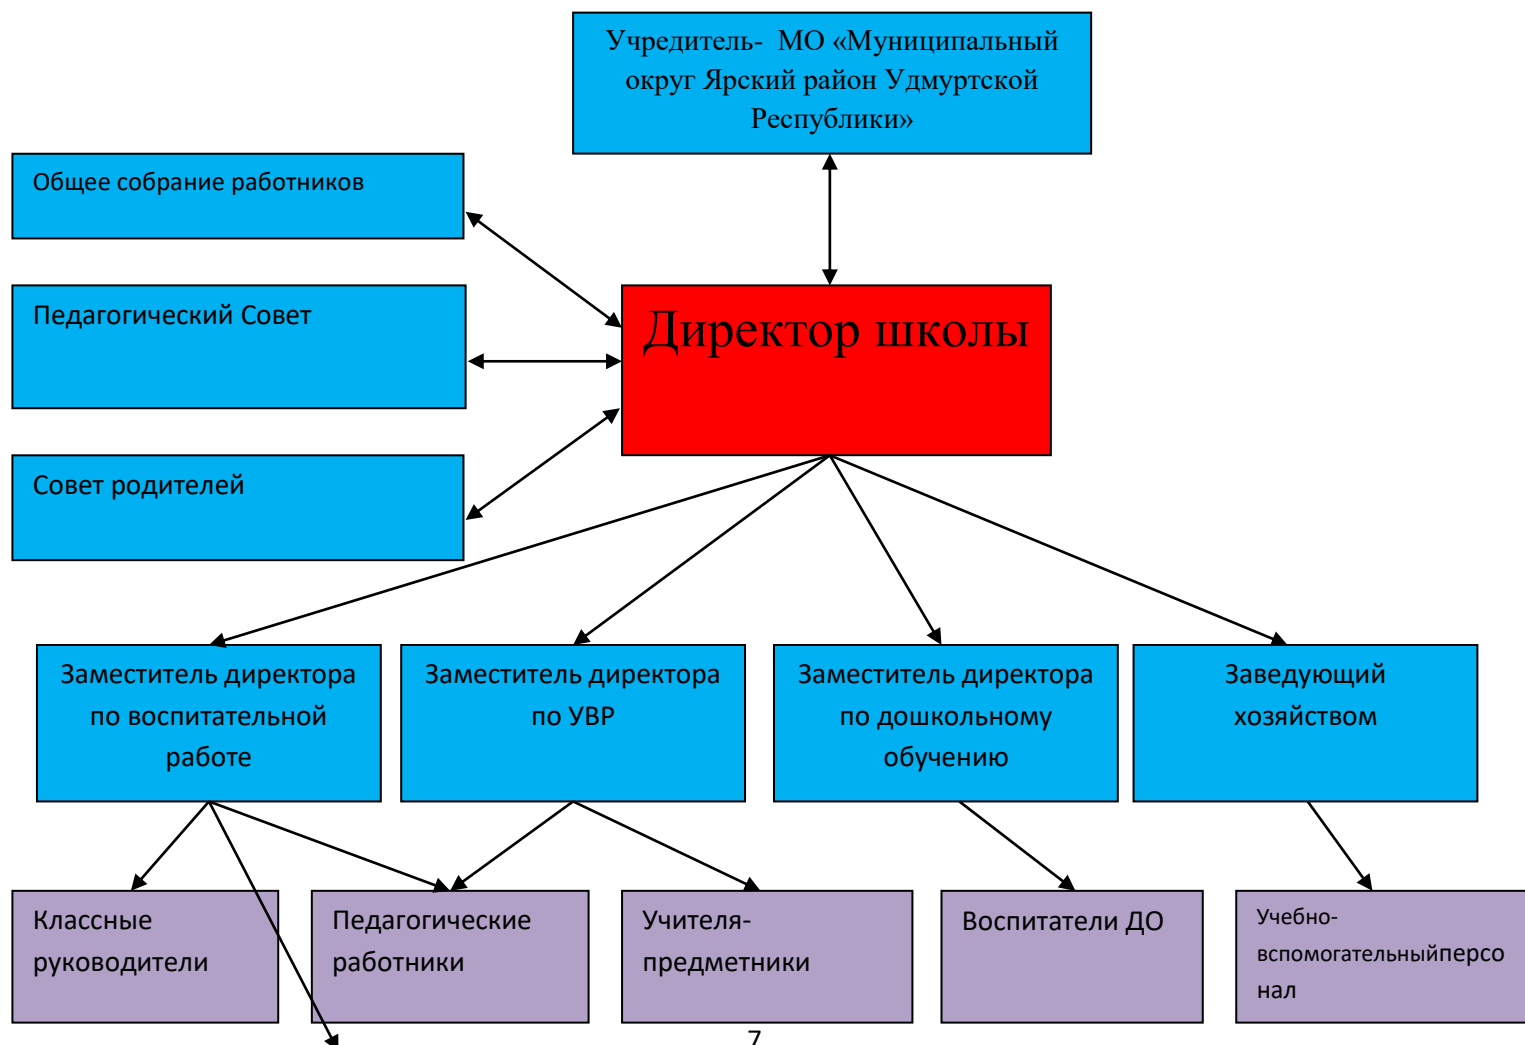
Учредитель- МО «Муниципальный округ Ярский район Удмуртской Республики»

Общее собрание работников

Педагогический Совет

Совет родителей

Директор школы

Заместитель директора по воспитательной работе

Заместитель директора по УВР

Заместитель директора по дошкольному обучению

Заведующий хозяйством

Классные руководители

Педагогические работники

Учителя-предметники

Воспитатели ДО

Учебно-вспомогательныйперсонал

7